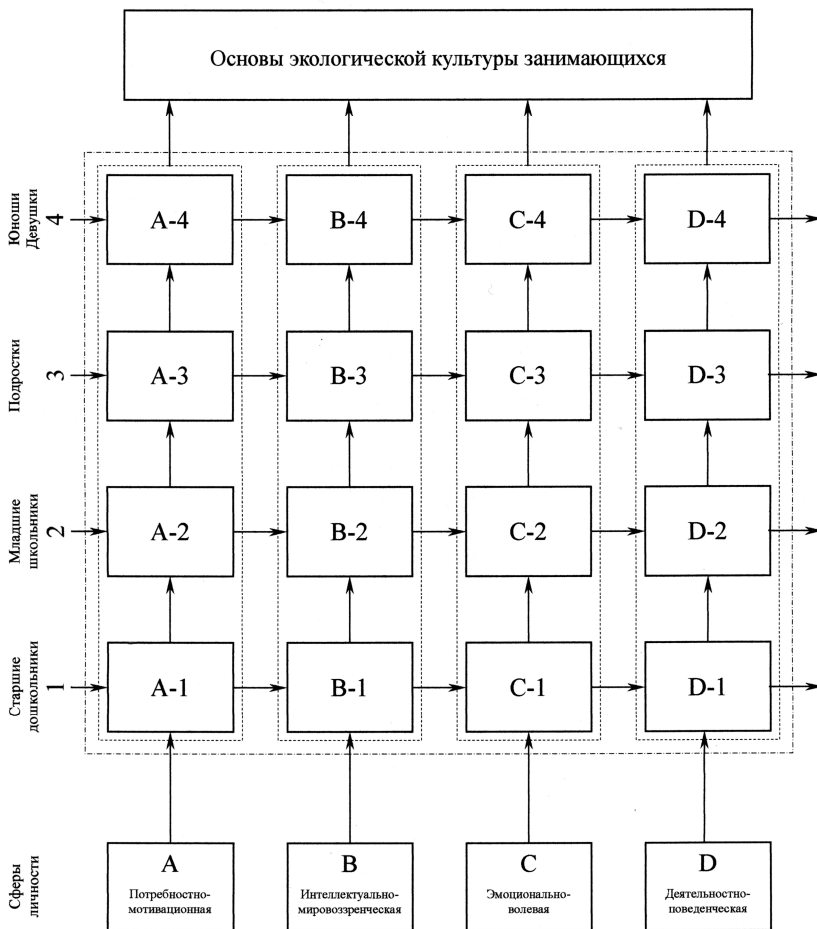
Основы экологической культуры занимающихся

Юноши Девушки 4
A-4
B-4
C-4
D-4

Подростки 3
A-3
B-3
C-3
D-3

Младшие школьники 2
A-2
B-2
C-2
D-2

Старшие дошкольники 1
A-1
B-1
C-1
D-1

Сферы личности
A
Потребностно-мотивационная
B
Интеллектуально-мировоззренческая
C
Эмоционально-волевая
D
Деятельностно-поведенческая